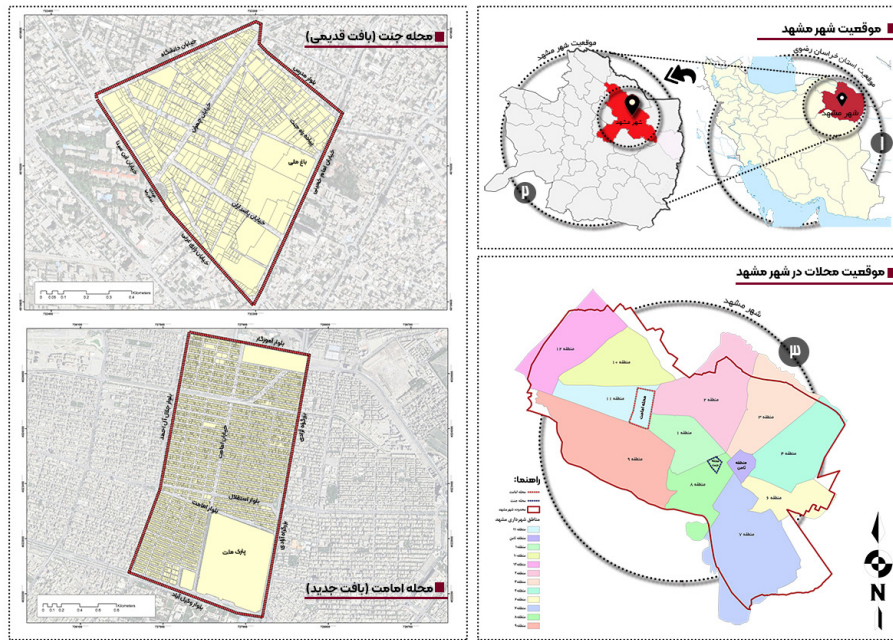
محله جنت (بافت قدیمی)

خیابان دانشگاه
بلوار مدرس
خیابان بهار
خیابان جنت
باغ ملی
خیابان امام خمینی
خیابان پاسداران
خیابان توحید

0 0.05 0.1 0.2 0.3 0.4 Kilometers

بلوار آموزگار
بلوار امامت
بلوار استقلال
بلوار امامت
پارک ملت
بلوار وکیل آباد
بلوار شهید

0 0.05 0.1 0.2 0.3 0.4 Kilometers

محله امامت (بافت جدید)

موقعیت شهر مشهد

موقعیت شهر مشهد
موقعیت استان خراسان رضوی
شهر مشهد
شهر مشهد
۱
۲

موقعیت محلات در شهر مشهد

شهر مشهد
۳
منطقه ۱۲
منطقه ۱۰
منطقه ۱۱
محله امامت
منطقه ۲
منطقه ۳
منطقه ۱
منطقه ۹
منطقه ثامن
منطقه ۴
منطقه ۸
منطقه ۵
منطقه ۷

راهنما:
محله امامت
محله جنت
محدوده شهر مشهد
مناطق شهرداری مشهد
منطقه ۱۲
منطقه ثامن
منطقه ۱
منطقه ۱۰
منطقه ۱۱
منطقه ۲
منطقه ۳
منطقه ۴
منطقه ۵
منطقه ۶
منطقه ۷
منطقه ۸
منطقه ۹

N